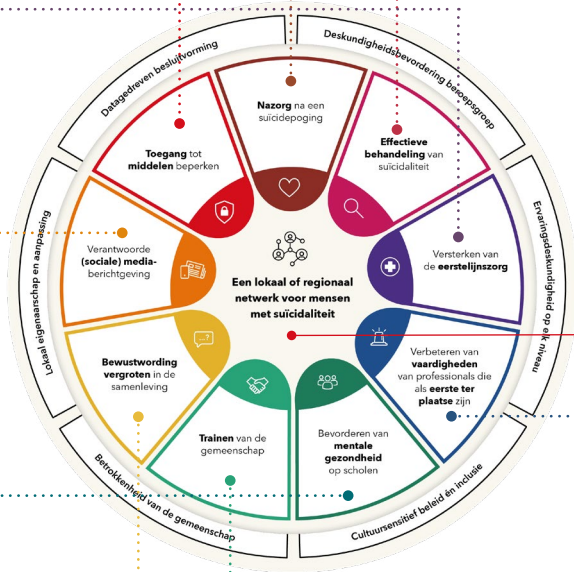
Datagedreven besluitvorming

Deskundigheidsbevordering beroepsgroep

Ervaringsdeskundigheid op elk niveau

Cultuursensitief beleid en inclusie

Betrokkenheid van de gemeenschap

Lokaal eigenaarschap en aanpassing

**Nazorg** na een suïcidepoging

**Effectieve behandeling** van suïcidaliteit

Versterken van de **eerstelijnszorg**

Verbeteren van **vaardigheden** van professionals die als **eerste ter plaatse** zijn

Bevorderen van **mentale gezondheid** op scholen

**Trainen** van de gemeenschap

**Bewustwording vergroten** in de samenleving

Verantwoorde **(sociale) media**-berichtgeving

**Toegang** tot **middelen** beperken

Een lokaal of regionaal netwerk voor mensen met suïcidaliteit